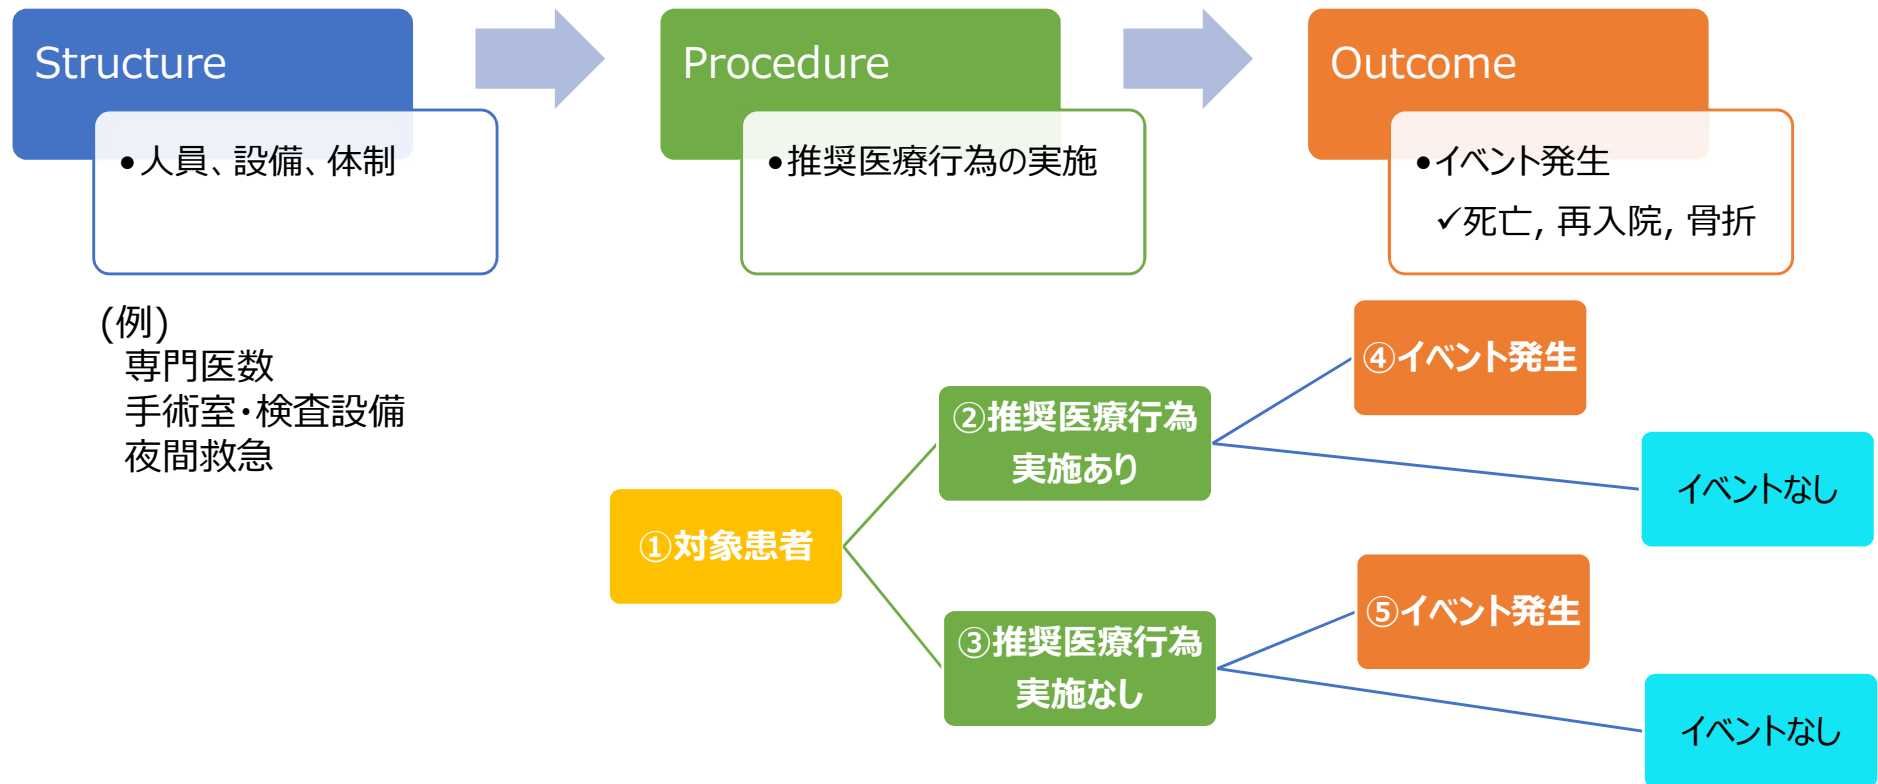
Structure

•人員、設備、体制

Procedure

•推奨医療行為の実施

Outcome

•イベント発生
✓死亡, 再入院, 骨折

(例)
専門医数
手術室・検査設備
夜間救急

①対象患者

②推奨医療行為実施あり

③推奨医療行為実施なし

④イベント発生

イベントなし

⑤イベント発生

イベントなし